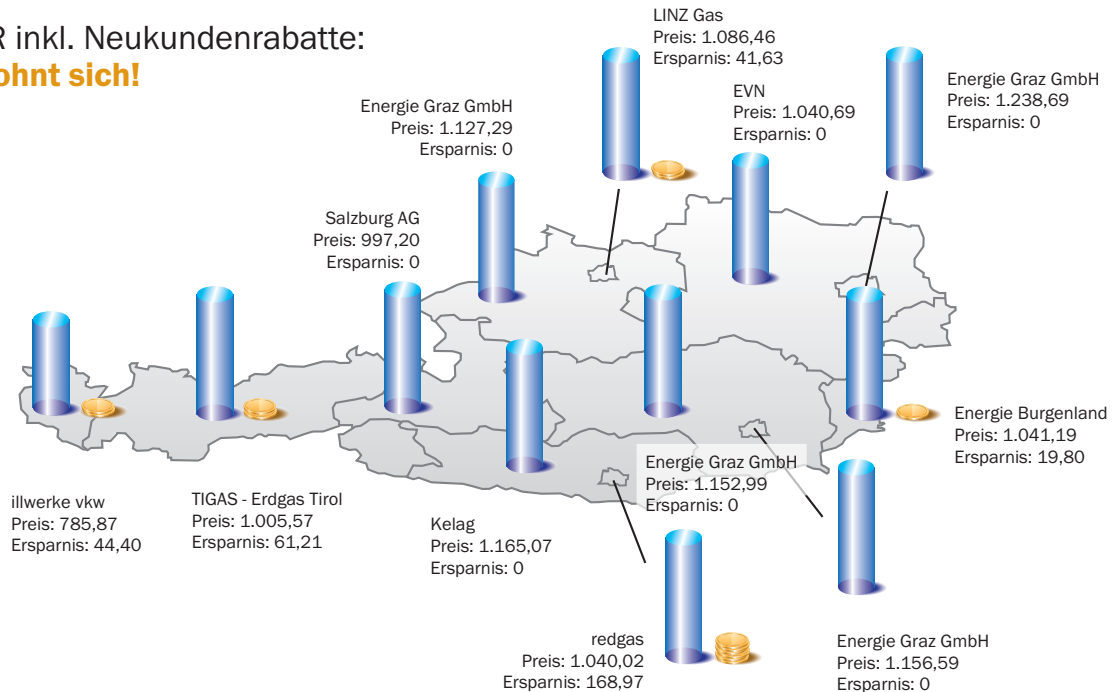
R inkl. Neukundenrabatte:
ohnt sich!

LINZ Gas
Preis: 1.086,46
Ersparnis: 41,63

Energie Graz GmbH
Preis: 1.127,29
Ersparnis: 0

EVN
Preis: 1.040,69
Ersparnis: 0

Energie Graz GmbH
Preis: 1.238,69
Ersparnis: 0

Salzburg AG
Preis: 997,20
Ersparnis: 0

Energie Burgenland
Preis: 1.041,19
Ersparnis: 19,80

Energie Graz GmbH
Preis: 1.152,99
Ersparnis: 0

illwerke vkw
Preis: 785,87
Ersparnis: 44,40

TIGAS - Erdgas Tirol
Preis: 1.005,57
Ersparnis: 61,21

Kelag
Preis: 1.165,07
Ersparnis: 0

redgas
Preis: 1.040,02
Ersparnis: 168,97

Energie Graz GmbH
Preis: 1.156,59
Ersparnis: 0